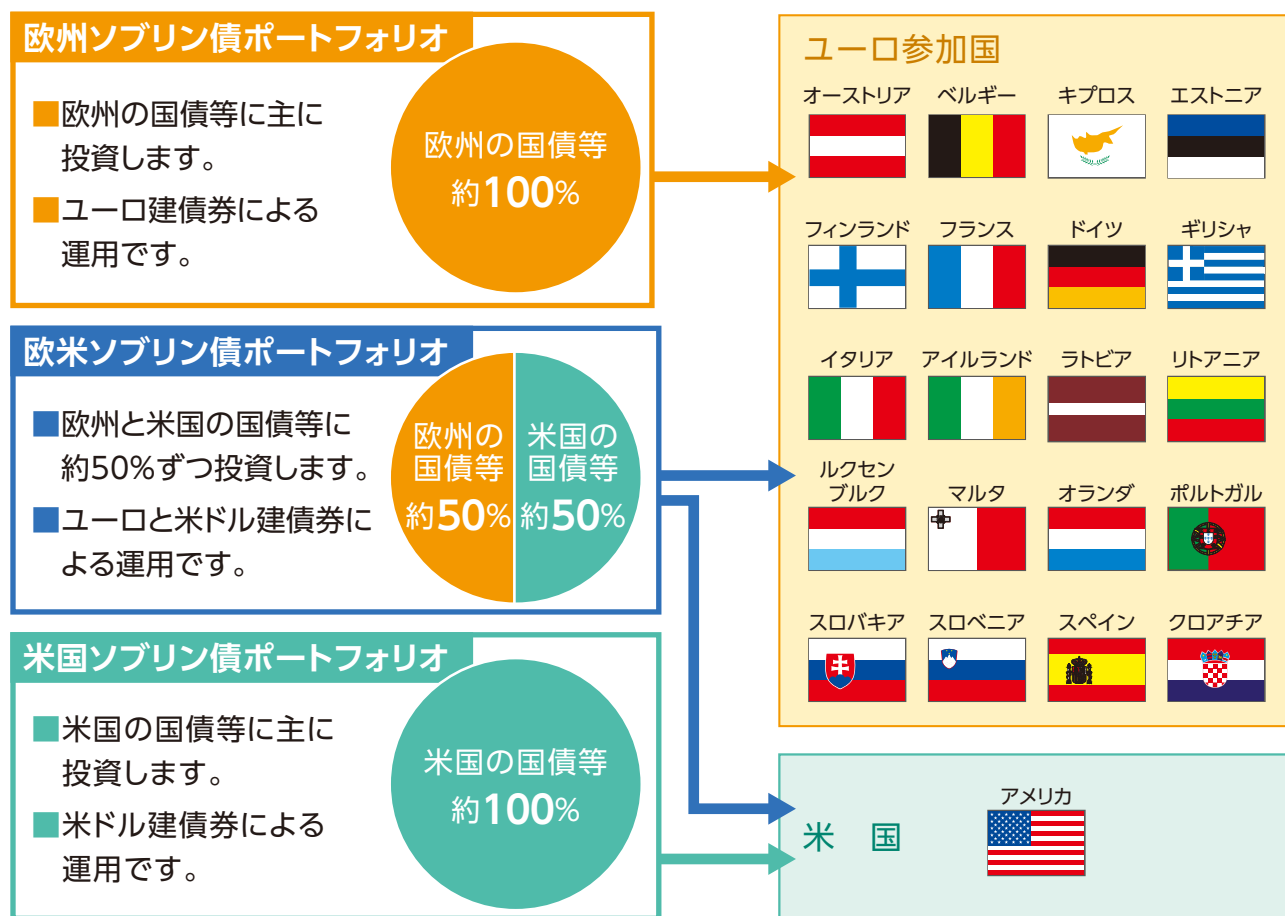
欧州ソブリン債ポートフォリオ

■欧州の国債等に主に投資します。

■ユーロ建債券による運用です。

欧州の国債等
約100%

欧米ソブリン債ポートフォリオ

■欧州と米国の国債等に約50%ずつ投資します。

■ユーロと米ドル建債券による運用です。

欧州の国債等
約50%

米国の国債等
約50%

米国ソブリン債ポートフォリオ

■米国の国債等に主に投資します。

■米ドル建債券による運用です。

米国の国債等
約100%

ユーロ参加国

オーストリア ベルギー キプロス エストニア

フィンランド フランス ドイツ ギリシャ

イタリア アイルランド ラトビア リトアニア

ルクセンブルク マルタ オランダ ポルトガル

スロバキア スロベニア スペイン クロアチア

米 国

アメリカ